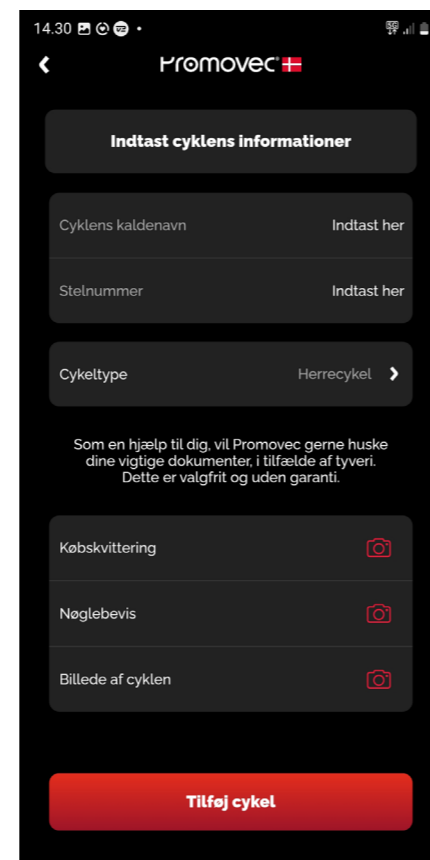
14.30

Promovec

Indtast cyklens informationer

Cyklens kaldenavn Indtast her

Stelnummer Indtast her

Cykeltype Herrecykel

Som en hjælp til dig, vil Promovec gerne huske dine vigtige dokumenter, i tilfælde af tyveri. Dette er valgfrit og uden garanti.

Købskvittering

Nøglebevis

Billede af cyklen

Tilføj cykel